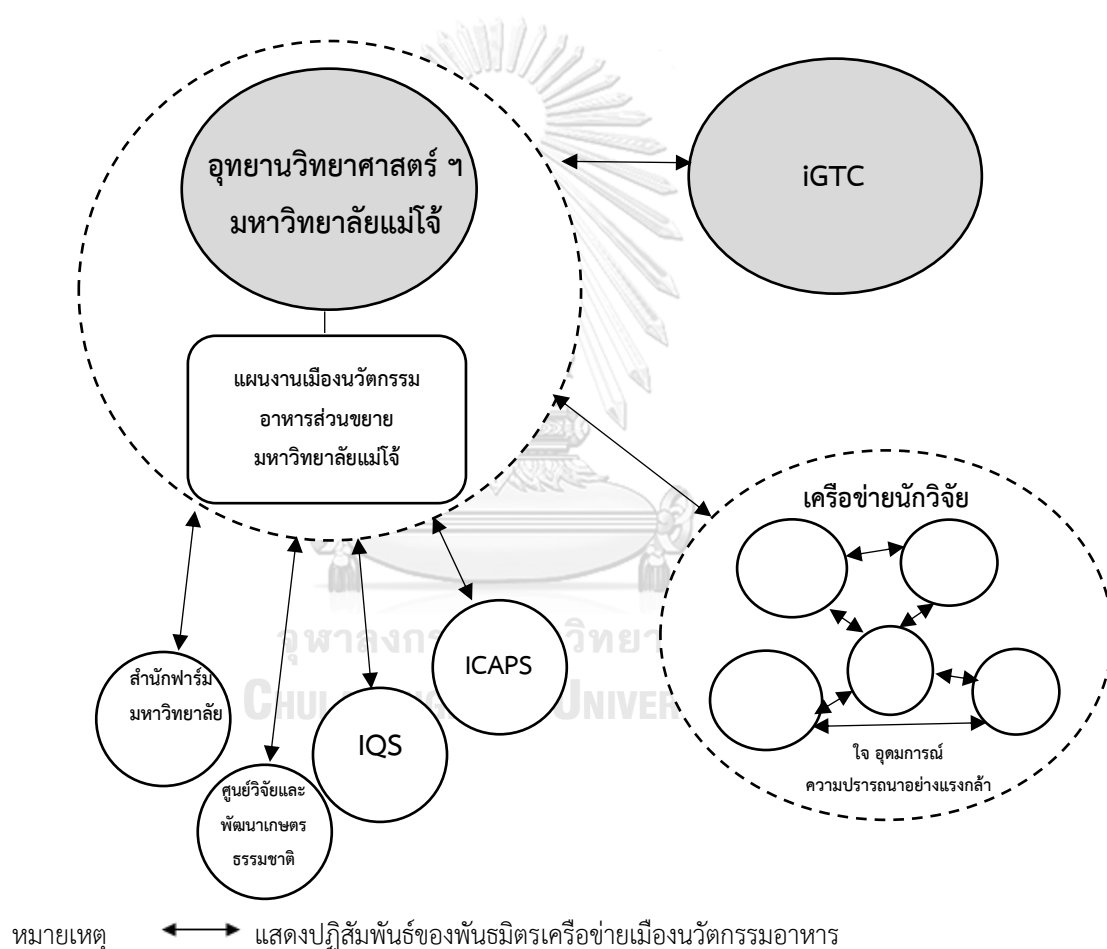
อุทยานวิทยาศาสตร์ ฯ มหาวิทยาลัยแม่โจ้

iGTC

แผนงานเมืองนวัตกรรม อาหารส่วนขยาย มหาวิทยาลัยแม่โจ้

เครือข่ายนักวิจัย

ใจ อุดมการณ์ ความปรารถนาอย่างแรงกล้า

ICAPS

IQS

สำนักฟาร์ม มหาวิทยาลัย

ศูนย์วิจัยและพัฒนาเกษตรธรรมชาติ

จุฬาลงกรณ์มหาวิทยาลัย
Chulalongkorn University

หมายเหตุ แสดงปฏิสัมพันธ์ของพันธมิตรเครือข่ายเมืองนวัตกรรมอาหาร